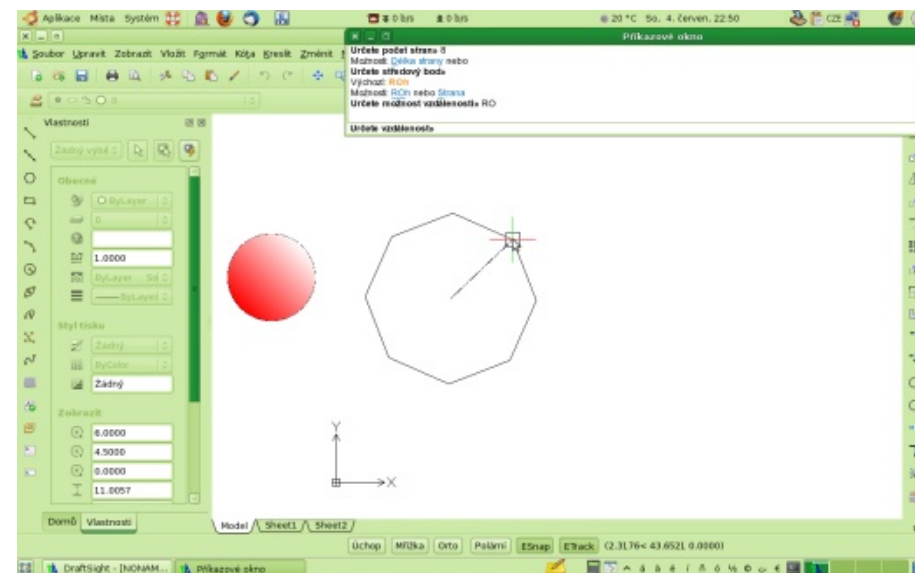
Aplikace Místa Systém

0 b/s 0 b/s

20 °C So. 4. červen, 22:50

CZE

Soubor Upravit Zobrazit Vložit Formát Kóta Kreslit Změnit

Příkazové okno

Určete počet stran» 8
Možnost: Délka strany nebo
Určete středový bod»
Výchozí: ROn
Možnost: ROn nebo Strana
Určete možnost vzdálenosti» RO

Určete vzdálenost»

Vlastnosti

Žádný výběr

Obecné

ByLayer

0

1.0000

ByLayer — Sol

—— ByLayer

Styl tisku

Žádný

ByColor

Žádný

Zobrazit

6.0000

4.5000

0.0000

11.0057

Y

X

Domů Vlastnosti

Model Sheet1 Sheet2

Úchop Mřížka Orto Polární ESnap ETrack (2.3176< 43.6521 0.0000)

DraftSight - [NONAM... Příkazové okno